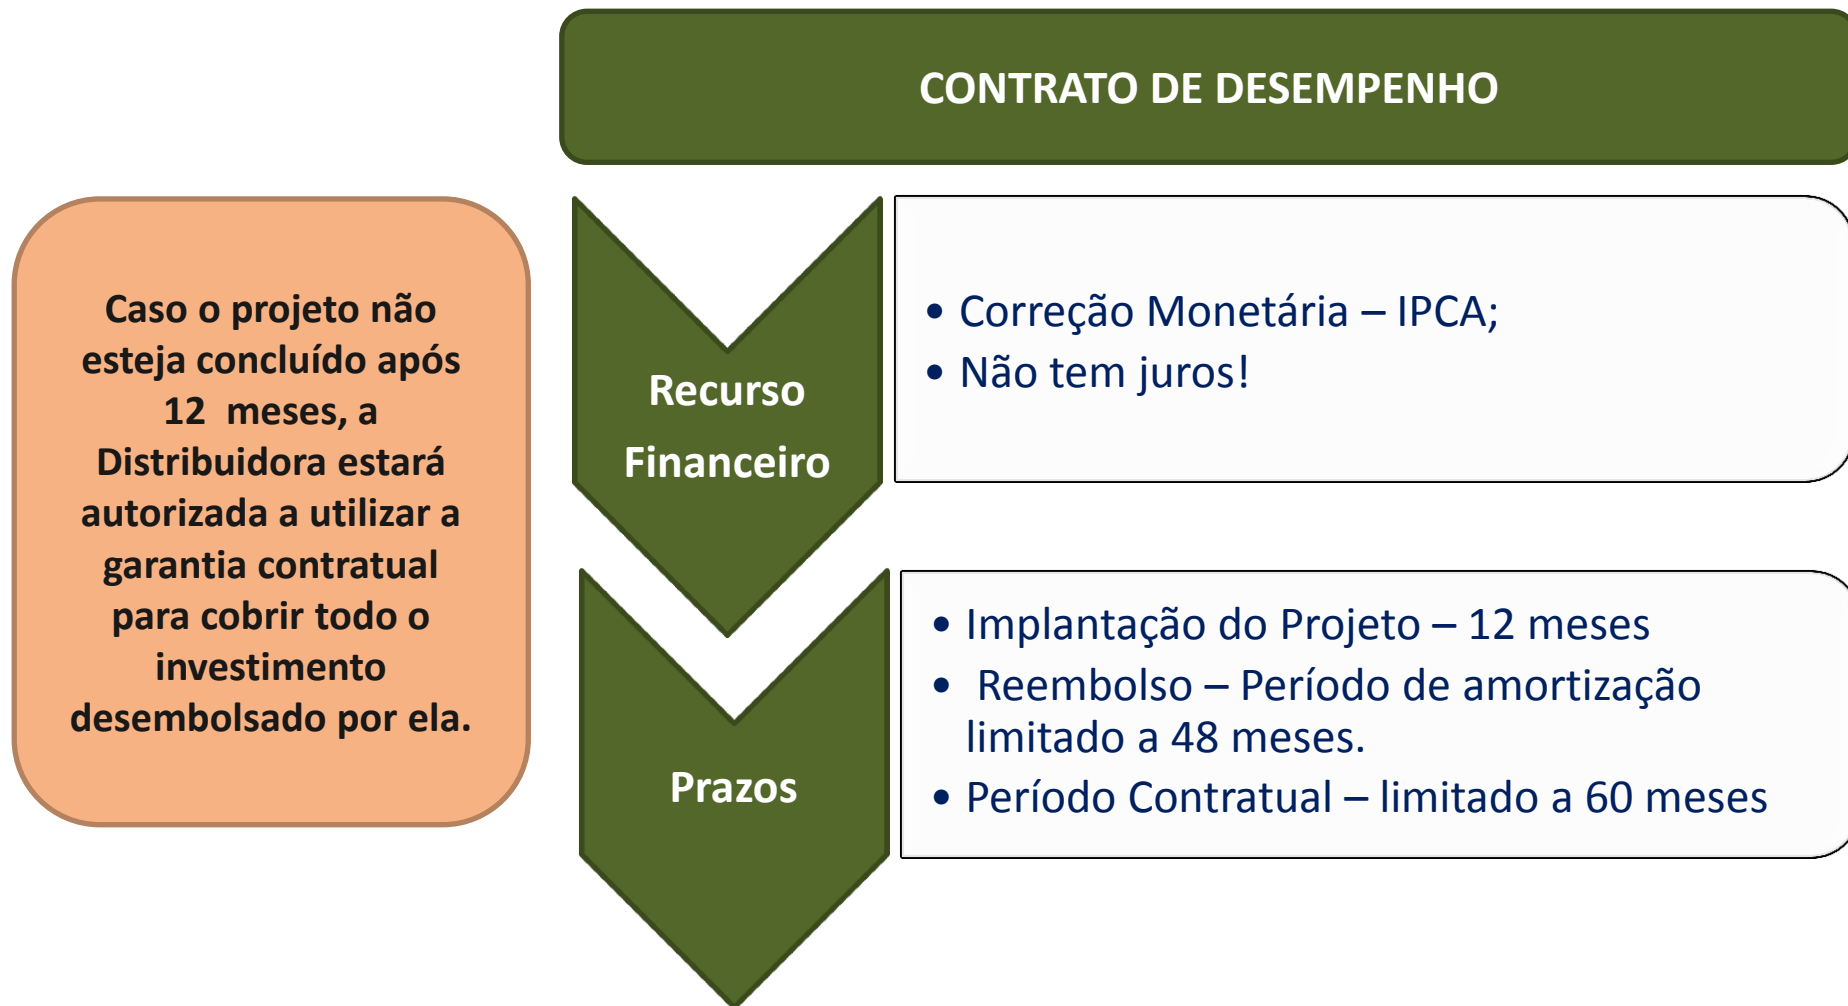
CONTRATO DE DESEMPENHO

Caso o projeto não esteja concluído após 12 meses, a Distribuidora estará autorizada a utilizar a garantia contratual para cobrir todo o investimento desembolsado por ela.

Recurso Financeiro

• Correção Monetária – IPCA;
• Não tem juros!

Prazos

• Implantação do Projeto – 12 meses
• Reembolso – Período de amortização limitado a 48 meses.
• Período Contratual – limitado a 60 meses